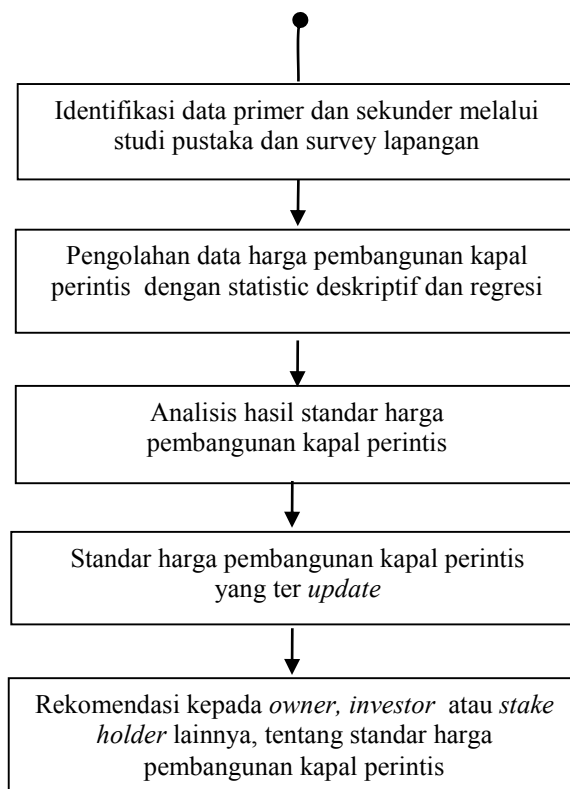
Identifikasi data primer dan sekunder melalui studi pustaka dan survey lapangan

Pengolahan data harga pembangunan kapal perintis dengan statistic deskriptif dan regresi

Analisis hasil standar harga pembangunan kapal perintis

Standar harga pembangunan kapal perintis yang ter *update*

Rekomendasi kepada *owner, investor* atau *stake holder* lainnya, tentang standar harga pembangunan kapal perintis